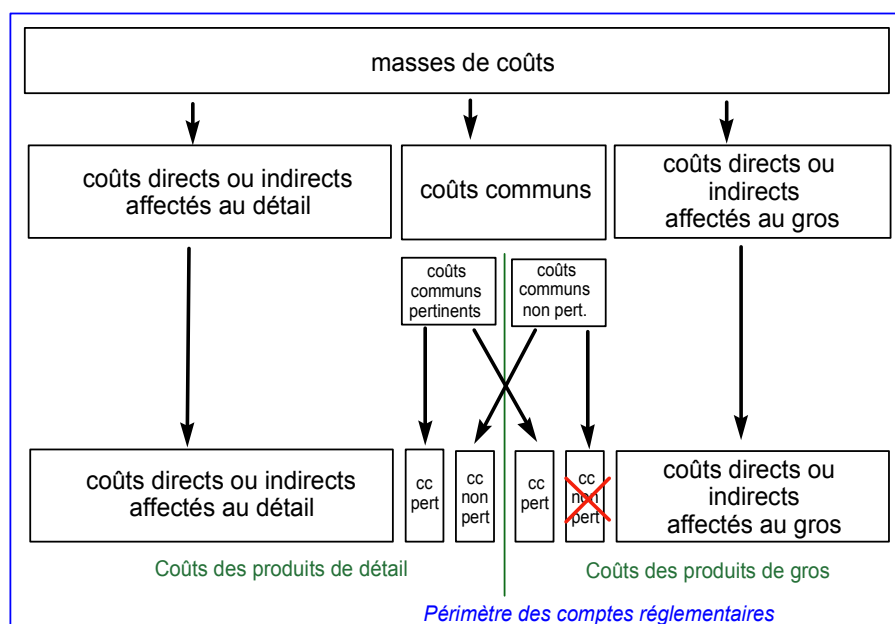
masses de coûts

coûts directs ou indirects affectés au détail

coûts communs

coûts directs ou indirects affectés au gros

coûts communs pertinents

coûts communs non pert.

coûts directs ou indirects affectés au détail

cc pert

cc non pert

cc pert

cc non pert

coûts directs ou indirects affectés au gros

Coûts des produits de détail

Coûts des produits de gros

Périmètre des comptes réglementaires